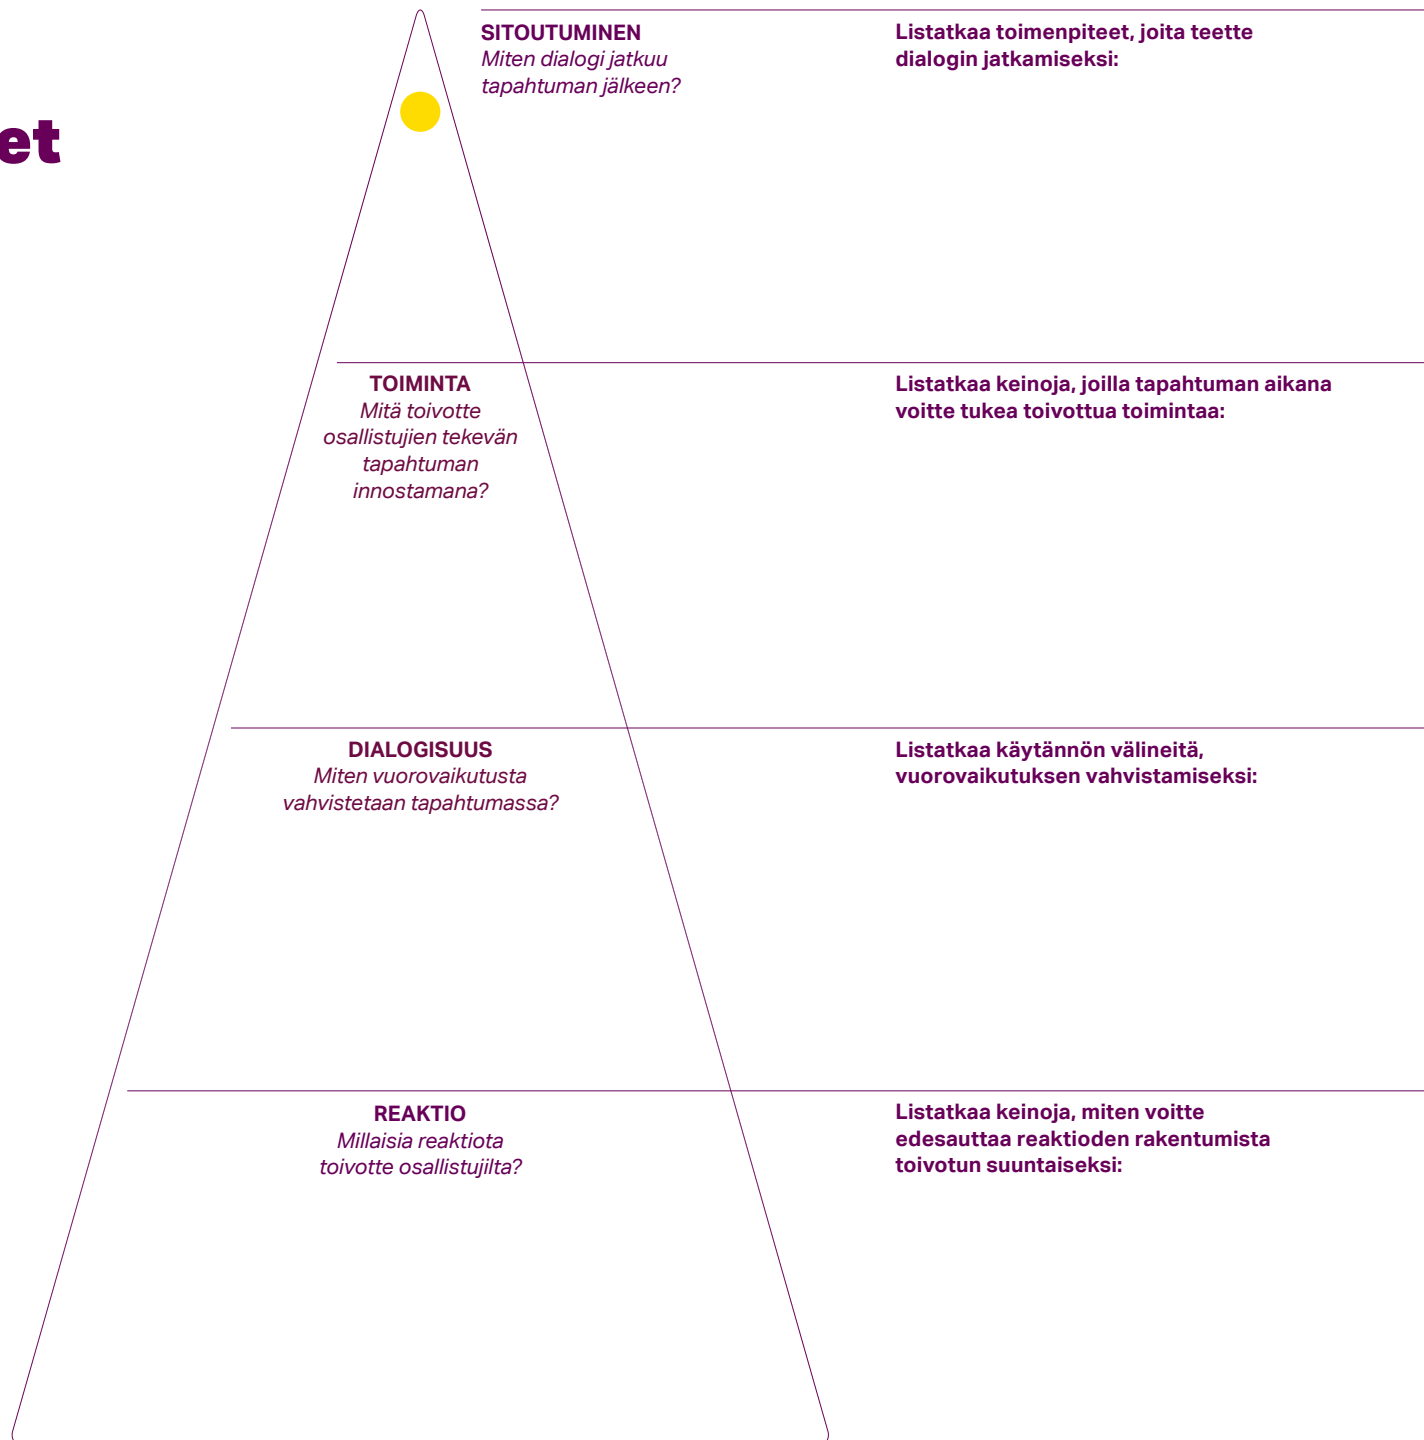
et

SITOUTUMINEN
Miten dialogi jatkuu tapahtuman jälkeen?

Listatkaa toimenpiteet, joita teette dialogin jatkamiseksi:

TOIMINTA
Mitä toivotte osallistujien tekevän tapahtuman innostamana?

Listatkaa keinoja, joilla tapahtuman aikana voitte tukea toivottua toimintaa:

DIALOGISUUS
Miten vuorovaikutusta vahvistetaan tapahtumassa?

Listatkaa käytännön välineitä, vuorovaikutuksen vahvistamiseksi:

REAKTIO
Millaisia reaktiota toivotte osallistujilta?

Listatkaa keinoja, miten voitte edesauttaa reaktioden rakentumista toivotun suuntaiseksi: